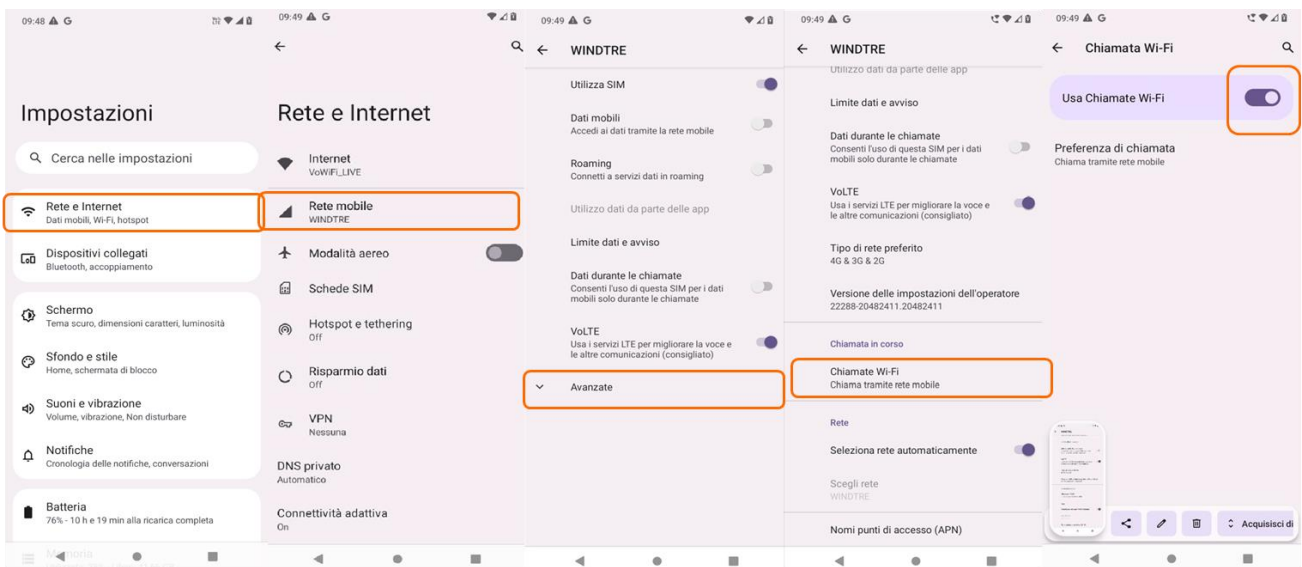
09:48 G

Impostazioni

Cerca nelle impostazioni

Rete e Internet
Dati mobili, Wi-Fi, hotspot

Dispositivi collegati
Bluetooth, accoppiamento

Schermo
Tema scuro, dimensioni caratteri, luminosità

Sfondo e stile
Home, schermata di blocco

Suoni e vibrazione
Volume, vibrazione, Non disturbare

Notifiche
Cronologia delle notifiche, conversazioni

Batteria
76% - 10 h e 19 min alla ricarica completa

Memoria

09:49 G

Rete e Internet

Internet
VoWiFi_LIVE

Rete mobile
WINDTRE

Modalità aereo

Schede SIM

Hotspot e tethering
Off

Risparmio dati
Off

VPN
Nessuna

DNS privato
Automatico

Connettività adattiva
On

09:49 G

WINDTRE

Utilizza SIM

Dati mobili
Accedi ai dati tramite la rete mobile

Roaming
Connetti a servizi dati in roaming

Utilizzo dati da parte delle app

Limite dati e avviso

Dati durante le chiamate
Consenti l'uso di questa SIM per i dati mobili solo durante le chiamate

VoLTE
Usa i servizi LTE per migliorare la voce e le altre comunicazioni (consigliato)

Avanzate

09:49 G

WINDTRE

Utilizzo dati da parte delle app

Limite dati e avviso

Dati durante le chiamate
Consenti l'uso di questa SIM per i dati mobili solo durante le chiamate

VoLTE
Usa i servizi LTE per migliorare la voce e le altre comunicazioni (consigliato)

Tipo di rete preferito
4G & 3G & 2G

Versione delle impostazioni dell'operatore
22288-20482411.20482411

Chiamata in corso

Chiamate Wi-Fi
Chiama tramite rete mobile

Rete

Seleziona rete automaticamente

Scegli rete
WINDTRE

Nomi punti di accesso (APN)

09:49 G

Chiamata Wi-Fi

Usa Chiamate Wi-Fi

Preferenza di chiamata
Chiama tramite rete mobile

Acquisisci di